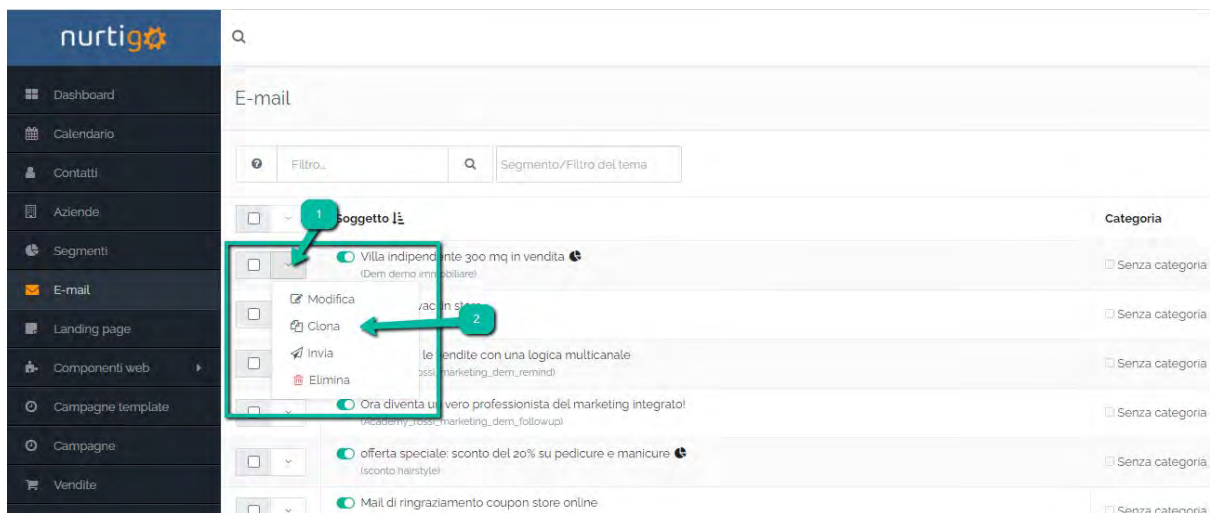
nurtigo

Dashboard
Calendario
Contatti
Aziende
Segmenti
E-mail
Landing page
Componenti web
Campagne template
Campagne
Vendite

E-mail

Filtro...

Segmento/Filtro del tema

1

Soggetto

Categoria

Villa indipendente 300 mq in vendita
(Dem demo immobiliare)

Senza categoria

Modifica
Clona
Invia
Elimina

2

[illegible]vac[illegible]n store

Senza categoria

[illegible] le vendite con una logica multicanale
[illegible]ossi_marketing_dem_remind)

Senza categoria

Ora diventa un vero professionista del marketing integrato!
(Academy_rossi_marketing_dem_followup)

Senza categoria

offerta speciale: sconto del 20% su pedicure e manicure
(sconto hairstyle)

Senza categoria

Mail di ringraziamento coupon store online

Senza categoria